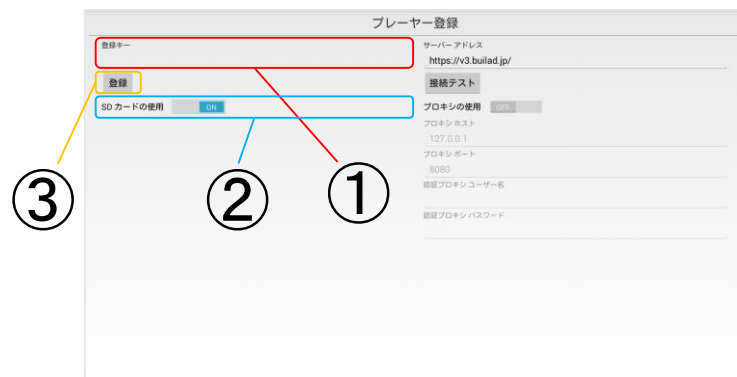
プレーヤー登録

登録キー

登録

SD カードの使用 ON

サーバー アドレス
https://v3.builad.jp/

接続テスト

プロキシの使用 OFF

プロキシ ホスト
127.0.0.1

プロキシ ポート
8080

認証プロキシ ユーザー名

認証プロキシ パスワード

③

②

①